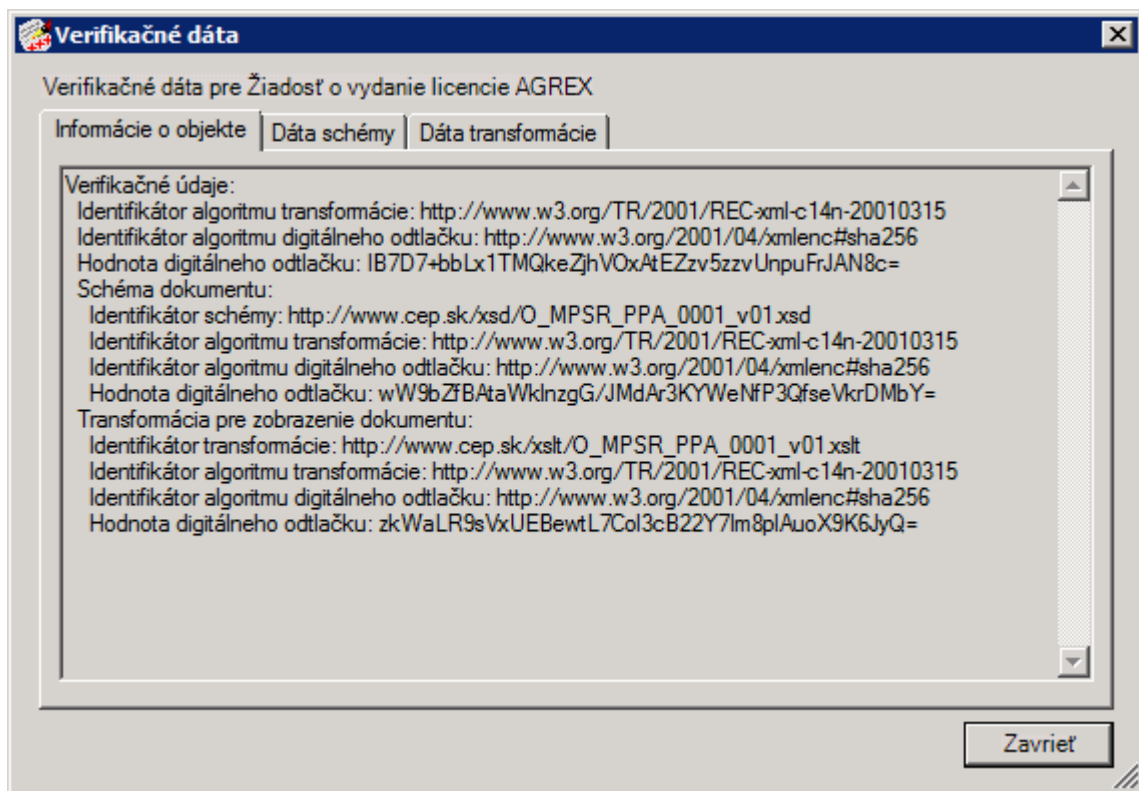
Verifikačné dáta

Verifikačné dáta pre Žiadosť o vydanie licencie AGREX

Informácie o objekte | Dáta schémy | Dáta transformácie

Verifikačné údaje:
Identifikátor algoritmu transformácie: http://www.w3.org/TR/2001/REC-xml-c14n-20010315
Identifikátor algoritmu digitálneho odtlačku: http://www.w3.org/2001/04/xmlenc#sha256
Hodnota digitálneho odtlačku: IB7D7+bbLx1TMQkeZjhVOxAtEZzv5zzvUnpuFrJAN8c=
Schéma dokumentu:
Identifikátor schémy: http://www.cep.sk/xsd/O_MPSR_PPA_0001_v01.xsd
Identifikátor algoritmu transformácie: http://www.w3.org/TR/2001/REC-xml-c14n-20010315
Identifikátor algoritmu digitálneho odtlačku: http://www.w3.org/2001/04/xmlenc#sha256
Hodnota digitálneho odtlačku: wW9bZfBAtaWklnzgG/JMdAr3KYWeNfP3QfseVkrDMbY=
Transformácia pre zobrazenie dokumentu:
Identifikátor transformácie: http://www.cep.sk/xslt/O_MPSR_PPA_0001_v01.xslt
Identifikátor algoritmu transformácie: http://www.w3.org/TR/2001/REC-xml-c14n-20010315
Identifikátor algoritmu digitálneho odtlačku: http://www.w3.org/2001/04/xmlenc#sha256
Hodnota digitálneho odtlačku: zkWaLR9sVxUEBewtL7Col3cB22Y7lm8plAuoX9K6JyQ=

Zavrieť